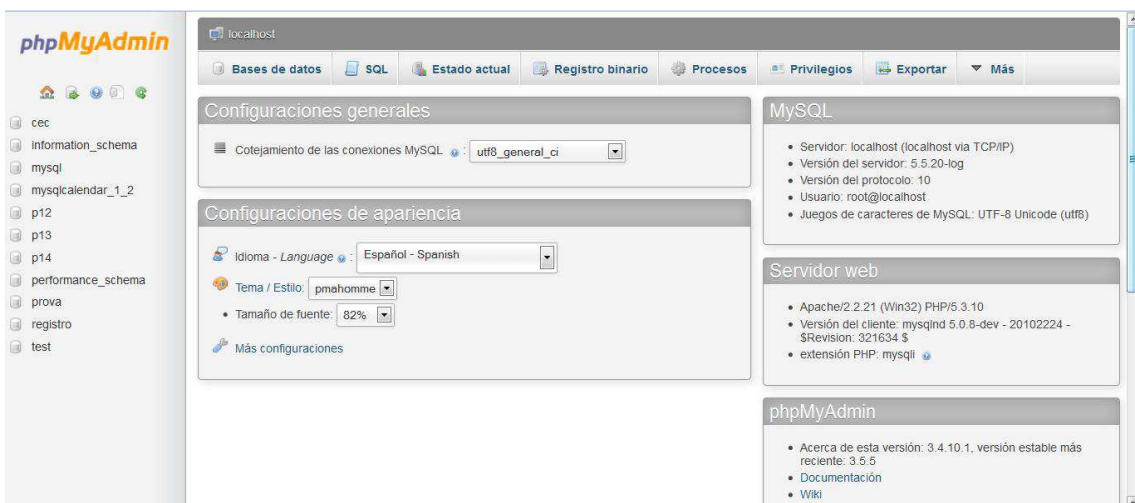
phpMyAdmin

cec
information_schema
mysql
mysqlcalendar_1_2
p12
p13
p14
performance_schema
prova
registro
test

localhost

Bases de datos | SQL | Estado actual | Registro binario | Procesos | Privilegios | Exportar | Más

Configuraciones generales

Cotejamiento de las conexiones MySQL : utf8_general_ci

Configuraciones de apariencia

Idioma - Language : Español - Spanish

Tema / Estilo: pmahomme

• Tamaño de fuente: 82%

Más configuraciones

MySQL

• Servidor: localhost (localhost via TCP/IP)
• Versión del servidor: 5.5.20-log
• Versión del protocolo: 10
• Usuario: root@localhost
• Juegos de caracteres de MySQL: UTF-8 Unicode (utf8)

Servidor web

• Apache/2.2.21 (Win32) PHP/5.3.10
• Versión del cliente: mysqlnd 5.0.8-dev - 20102224 - $Revision: 321634 $
• extensión PHP: mysqli

phpMyAdmin

• Acerca de esta versión: 3.4.10.1, versión estable más reciente: 3.5.5
• Documentación
• Wiki